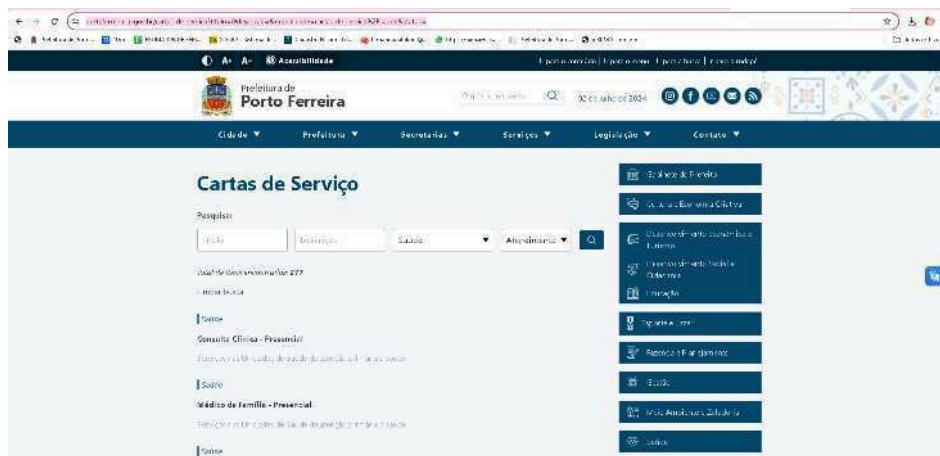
A+ A- Acessibilidade

Prefeitura de Porto Ferreira

Digite o que procura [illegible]

Cidade ▼ Prefeitura ▼ Secretarias ▼ Serviços ▼ Legislação ▼ Contato ▼

Cartas de Serviço

Pesquisar

Título Descrição Saúde ▼ Atendimento ▼

Total de Cartas encontradas: 277

Limpar busca

Saúde

Consulta Clínica - Presencial

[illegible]

Saúde

Médico de Família - Presencial

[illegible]

Saúde

Gabinete do Prefeito

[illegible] Economia Criativa

Desenvolvimento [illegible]

Desenvolvimento Social e Cidadania

Educação

Esporte e Lazer

Fazenda e Planejamento

Gestão

Meio Ambiente e Zeladoria

Saúde